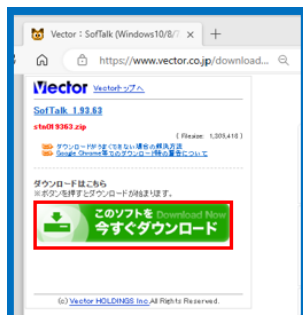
Vector：SofTalk (Windows10/8/

+

https://www.vector.co.jp/download...

Vector Vectorトップへ

SofTalk 1.93.63

stw019363.zip

( Filesize : 1,305,418 )

ダウンロードがうまくできない場合の解決方法
Google Chrome等でのダウンロード時の警告について

ダウンロードはこちら
※ボタンを押すとダウンロードが始まります。

このソフトを Download Now
今すぐダウンロード

(c) Vector HOLDINGS Inc. All Rights Reserved.